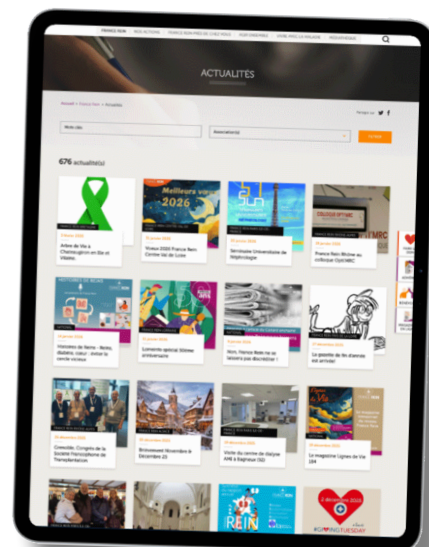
FRANCE REIN NOS ACTIONS FRANCE REIN PRÈS DE CHEZ VOUS AGIR ENSEMBLE VIVRE AVEC LA MALADIE NOUS AIDER

ACTUALITÉS

Accueil > France Rein > Actualités

Partager sur

Mots clés

Association(s)

Filtrer

676 actualité(s)

Arbre de Vie à Chateaugiron en Ille et Vilaine

Meilleurs vœux 2026

Vœux 2026 France Rein Centre Val de Loire

Séminaire Universitaire de Néphrologie

France Rein Rhône au colloque OptiMRC

Histoires de Reins : Reins, diabète, cœur : briser le cercle vicieux

Sommaire spécial 30ème anniversaire

Non, France Rein ne se laissera pas discréditer !

La gazette de fin d'année est arrivée!

Grenoble, Congrès de la Société Francophone de Transplantation

Bréviaireset Novembre à Décembre 23

Visite du centre de dialyse AMS à Bagneux (92)

Le magazine Lignes de Vie 184

REIN

2 décembre 2025

#GIVINGTUESDAY